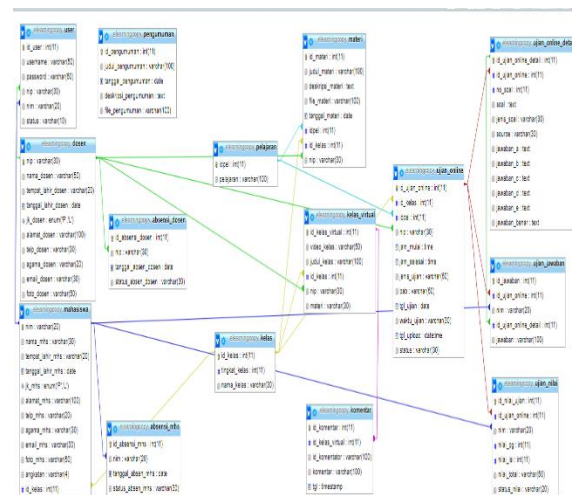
elearningsmay user
id_user : int(11)
username : varchar(50)
password : varchar(50)
nip : varchar(30)
nim : varchar(20)
status : varchar(10)

elearningsmay pengumuman
id_pengumuman : int(11)
judul_pengumuman : varchar(100)
tanggal_pengumuman : date
deskripsi_pengumuman : text
file_pengumuman : varchar(100)

elearningsmay materi
id_materi : int(11)
judul_materi : varchar(100)
deskripsi_materi : text
file_materi : varchar(100)
tanggal_materi : date
idpel : int(11)
id_kelas : int(11)
nip : varchar(30)

elearningsmay ujian_online_detail
id_ujian_online_detail : int(11)
id_ujian_online : int(11)
no_soal : int(11)
soal : text
jenis_soal : varchar(30)
source : varchar(100)
jawaban_a : text
jawaban_b : text
jawaban_c : text
jawaban_d : text
jawaban_e : text
jawaban_benar : text

elearningsmay dosen
nip : varchar(30)
nama_dosen : varchar(50)
tempat_lahir_dosen : varchar(20)
tanggal_lahir_dosen : date
jk_dosen : enum('P','L')
alamat_dosen : varchar(100)
telp_dosen : varchar(20)
agama_dosen : varchar(20)
email_dosen : varchar(30)
foto_dosen : varchar(30)

elearningsmay pelajaran
idpel : int(11)
pelajaran : varchar(100)

elearningsmay ujian_online
id_ujian_online : int(11)
id_kelas : int(11)
idpel : int(11)
nip : varchar(30)
jam_mulai : time
jam_selesai : time
jenis_ujian : varchar(50)
sks : varchar(50)
tgl_ujian : date
waktu_ujian : varchar(20)
tgl_update : datetime
status : varchar(30)

elearningsmay absensi_dosen
id_absensi_dosen : int(11)
nip : varchar(30)
tanggal_absen_dosen : date
status_absen_dosen : varchar(30)

elearningsmay kelas_virtual
id_kelas_virtual : int(11)
video_kelas : varchar(50)
judul_kelas : varchar(100)
id_kelas : int(11)
nip : varchar(30)
materi : varchar(100)

elearningsmay ujian_jawaban
id_jawaban : int(11)
id_ujian_online : int(11)
nim : varchar(20)
id_ujian_online_detail : int(11)
jawaban : varchar(100)

elearningsmay mahasiswa
nim : varchar(20)
nama_mhs : varchar(30)
tempat_lahir_mhs : varchar(20)
tanggal_lahir_mhs : date
jk_mhs : enum('P','L')
alamat_mhs : varchar(100)
telp_mhs : varchar(20)
agama_mhs : varchar(30)
email_mhs : varchar(30)
foto_mhs : varchar(50)
angkatan : varchar(4)
id_kelas : int(11)

elearningsmay kelas
id_kelas : int(11)
tingkat_kelas : int(11)
nama_kelas : varchar(30)

elearningsmay ujian_nilai
id_nilai_ujian : int(11)
id_ujian_online : int(11)
nim : varchar(20)
nilai_pg : int(11)
nilai_isi : int(11)
nilai_total : varchar(50)
status_nilai : varchar(20)

elearningsmay absensi_mhs
id_absensi_mhs : int(11)
nim : varchar(20)
tanggal_absen_mhs : date
status_absen_mhs : varchar(30)

elearningsmay komentar
id_komentar : int(11)
id_kelas_virtual : int(11)
id_komentator : varchar(100)
komentar : varchar(100)
tgl : timestamp